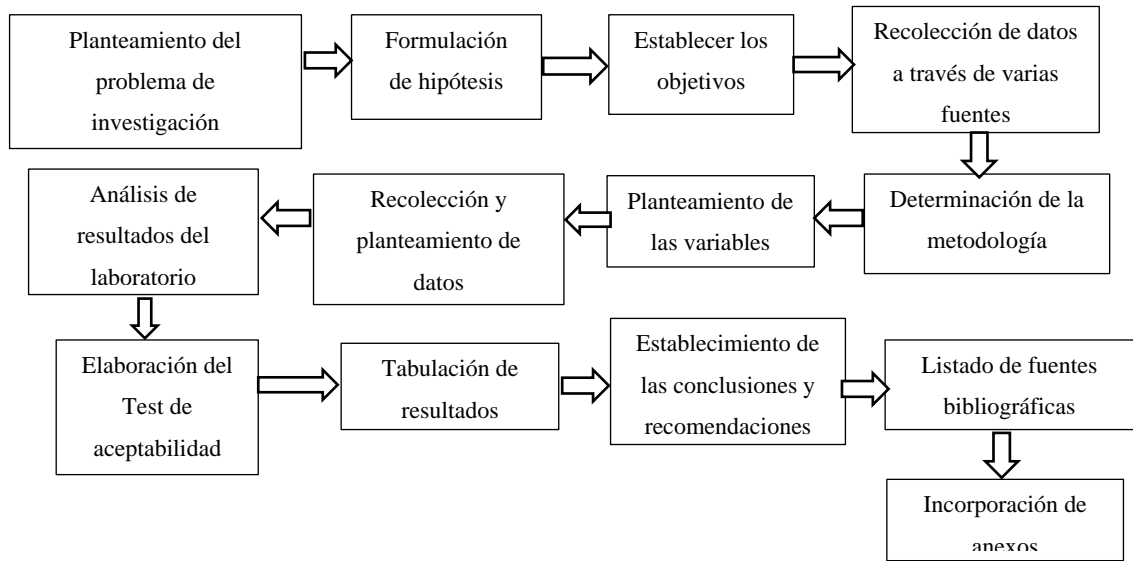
Planteamiento del problema de investigación

Formulación de hipótesis

Establecer los objetivos

Recolección de datos a través de varias fuentes

Determinación de la metodología

Planteamiento de las variables

Recolección y planteamiento de datos

Análisis de resultados del laboratorio

Elaboración del Test de aceptabilidad

Tabulación de resultados

Establecimiento de las conclusiones y recomendaciones

Listado de fuentes bibliográficas

Incorporación de anexos